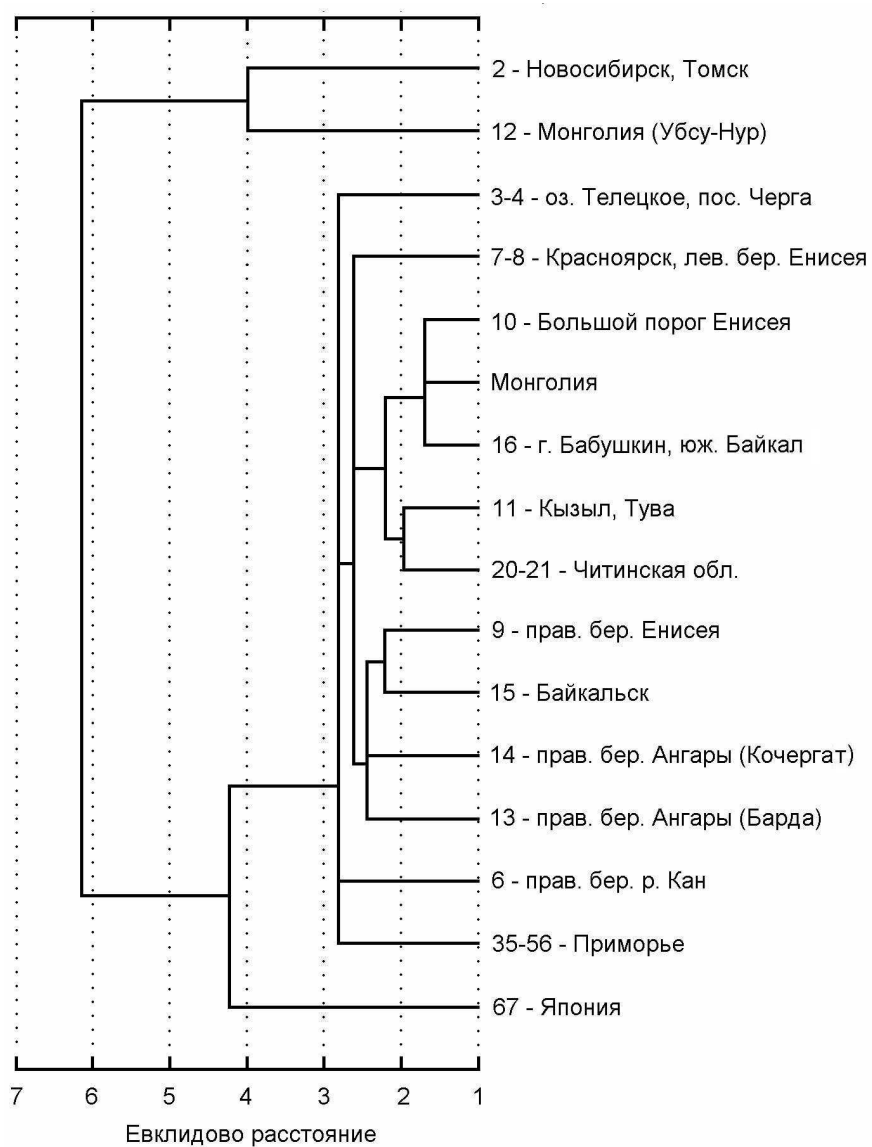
2 - Новосибирск, Томск
12 - Монголия (Убсу-Нур)
3-4 - оз. Телецкое, пос. Черга
7-8 - Красноярск, лев. бер. Енисея
10 - Большой порог Енисея
Монголия
16 - г. Бабушкин, юж. Байкал
11 - Кызыл, Тува
20-21 - Читинская обл.
9 - прав. бер. Енисея
15 - Байкальск
14 - прав. бер. Ангары (Кочергат)
13 - прав. бер. Ангары (Барда)
6 - прав. бер. р. Кан
35-56 - Приморье
67 - Япония

7 6 5 4 3 2 1
Евклидово расстояние